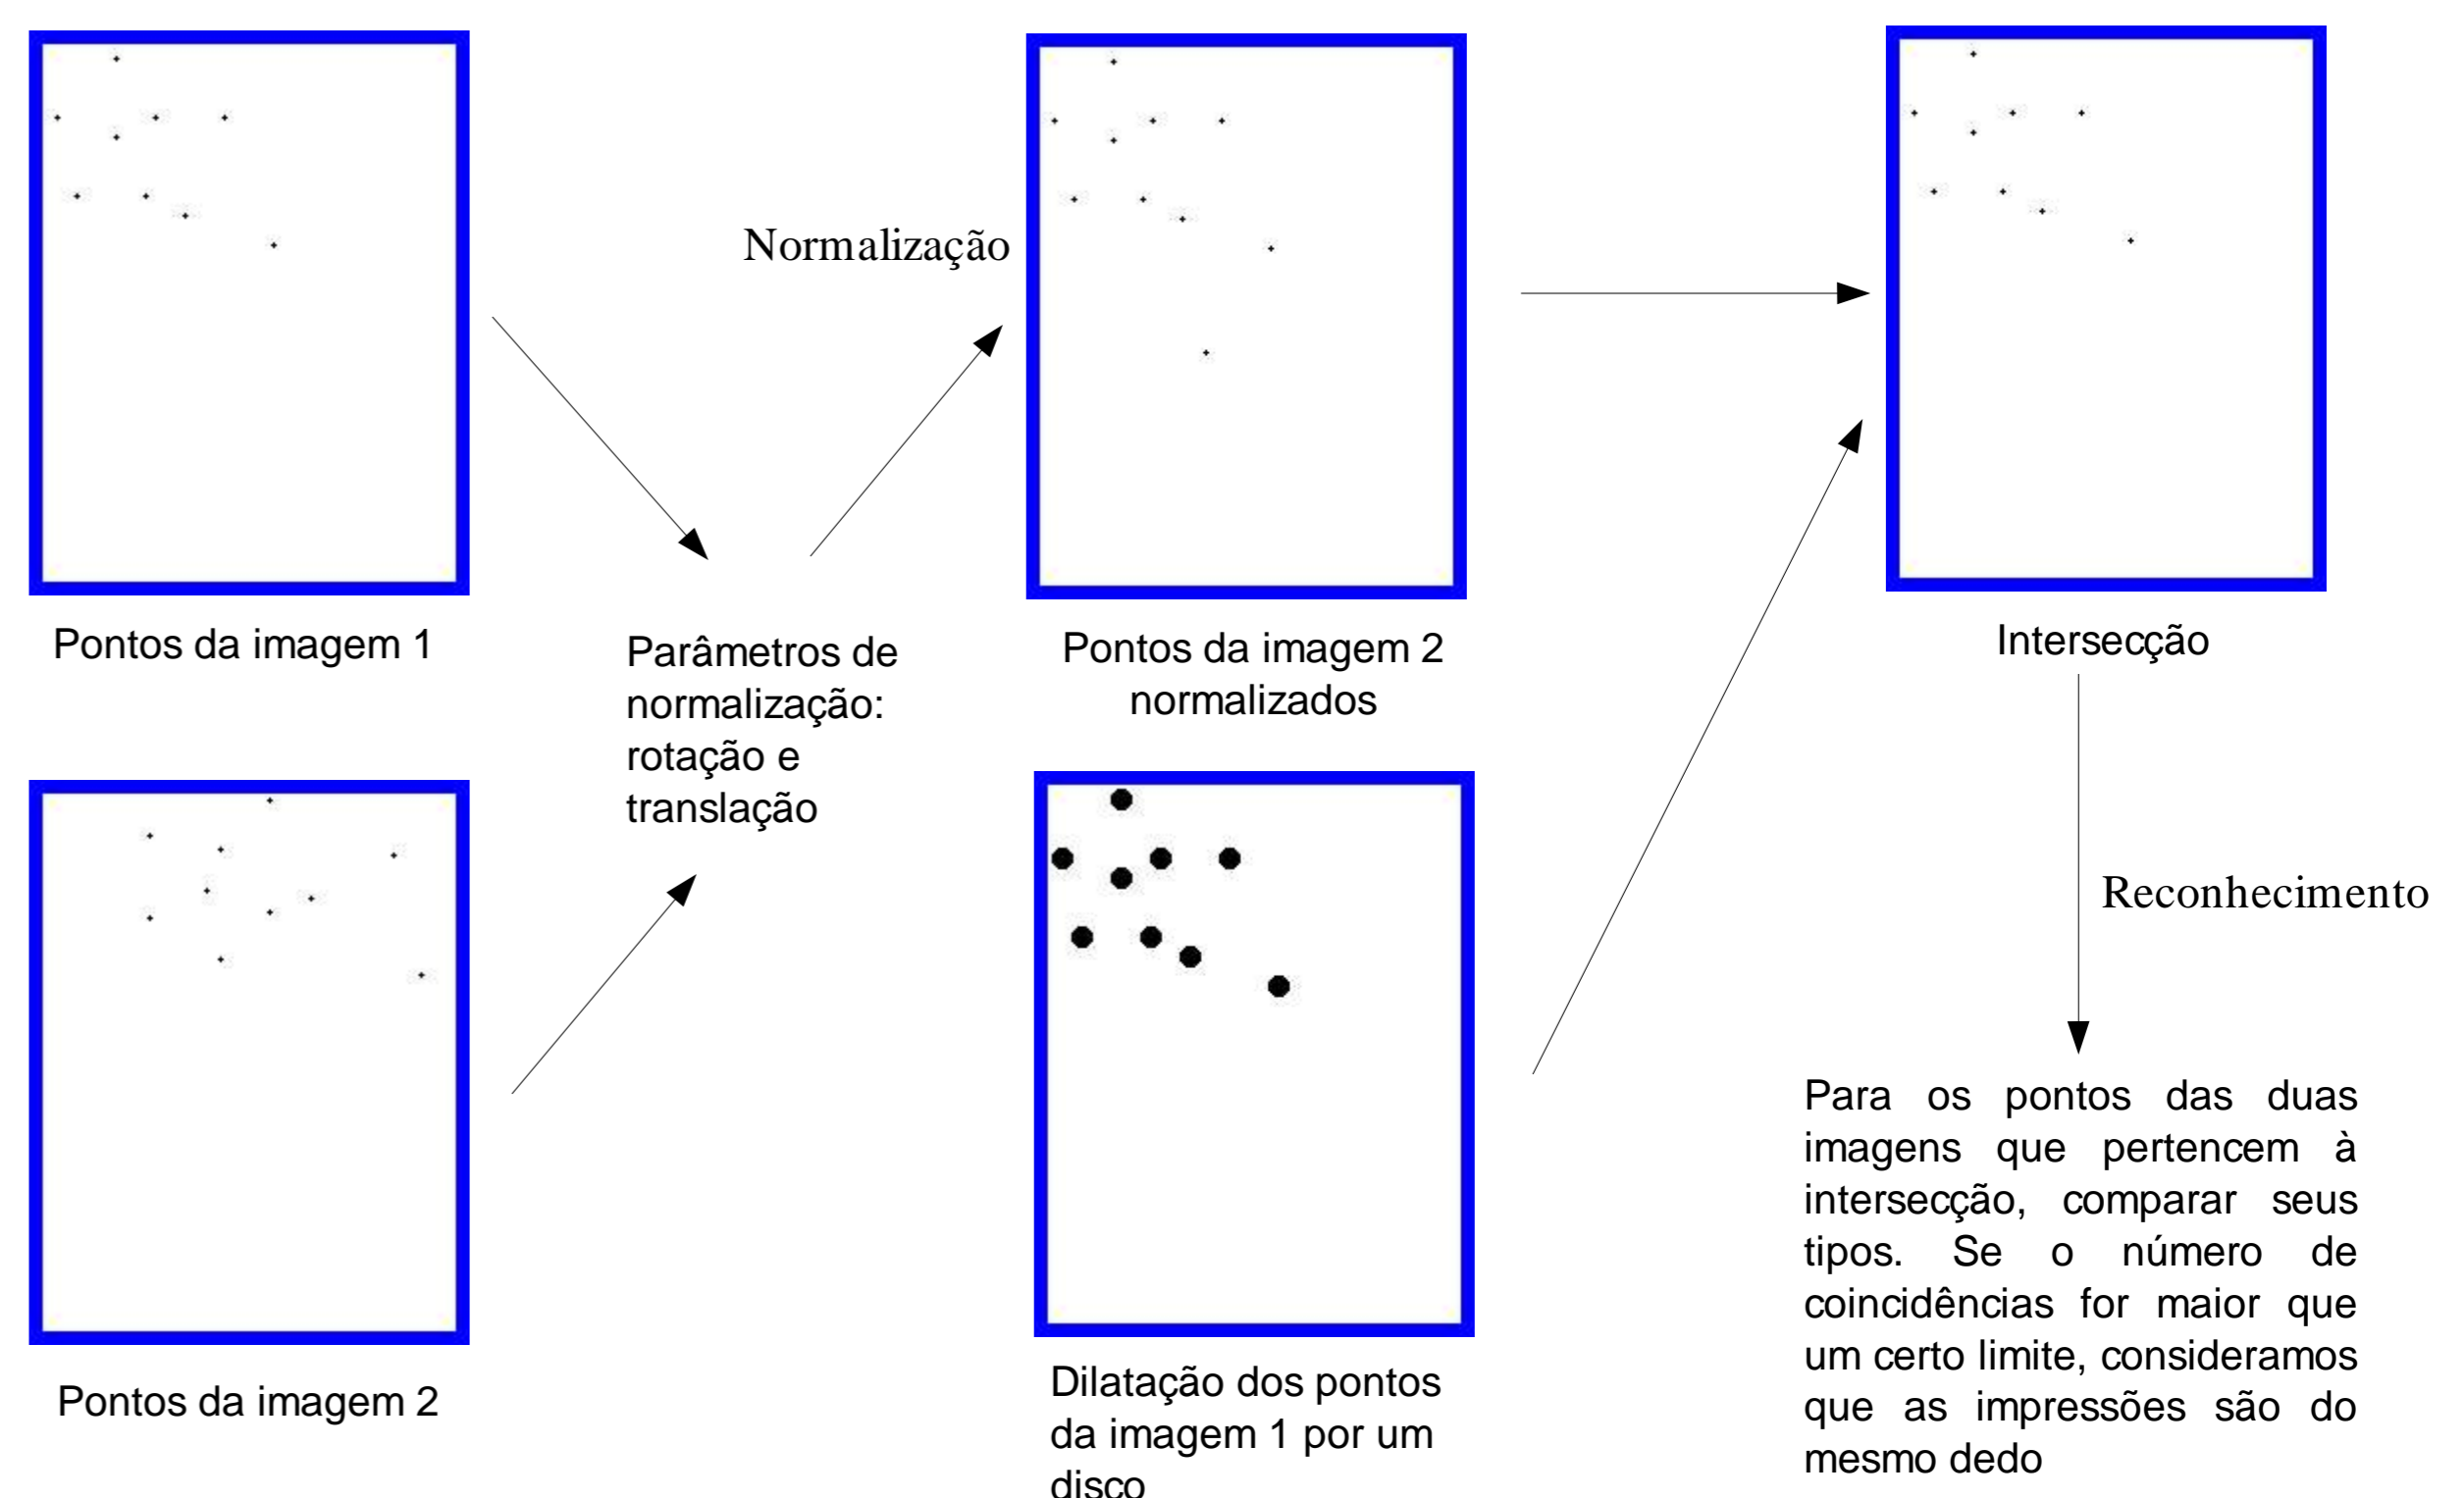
Normalização

Pontos da imagem 1

Parâmetros de normalização: rotação e translação

Pontos da imagem 2 normalizados

Intersecção

Reconhecimento

Pontos da imagem 2

Dilatação dos pontos da imagem 1 por um disco

Para os pontos das duas imagens que pertencem à intersecção, comparar seus tipos. Se o número de coincidências for maior que um certo limite, consideramos que as impressões são do mesmo dedo